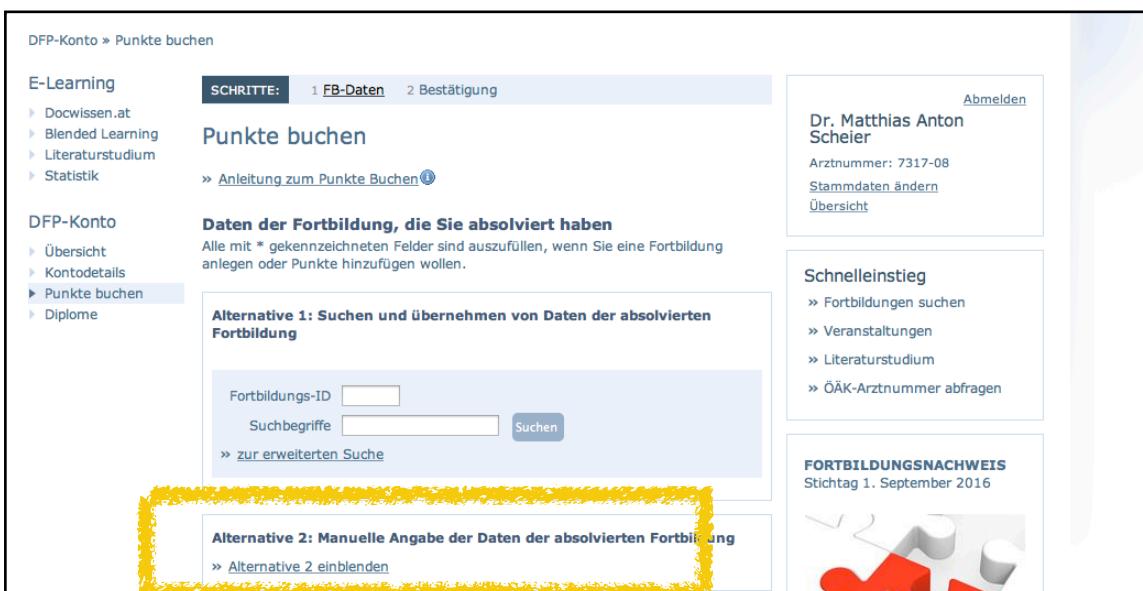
DFP-Konto » Punkte buchen

E-Learning
Docwissen.at
Blended Learning
Literaturstudium
Statistik

DFP-Konto
Übersicht
Kontodetails
Punkte buchen
Diplome

SCHRITTE: 1 FB-Daten 2 Bestätigung

Punkte buchen

» Anleitung zum Punkte Buchen

Daten der Fortbildung, die Sie absolviert haben
Alle mit * gekennzeichneten Felder sind auszufüllen, wenn Sie eine Fortbildung anlegen oder Punkte hinzufügen wollen.

Alternative 1: Suchen und übernehmen von Daten der absolvierten Fortbildung

Fortbildungs-ID
Suchbegriffe
Suchen
» zur erweiterten Suche

Alternative 2: Manuelle Angabe der Daten der absolvierten Fortbi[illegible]ung
» Alternative 2 einblenden

Abmelden
Dr. Matthias Anton Scheier
Arztnummer: 7317-08
Stammdaten ändern
Übersicht

Schnelleinstieg
» Fortbildungen suchen
» Veranstaltungen
» Literaturstudium
» ÖÄK-Arztnummer abfragen

FORTBILDUNGSNACHWEIS
Stichtag 1. September 2016